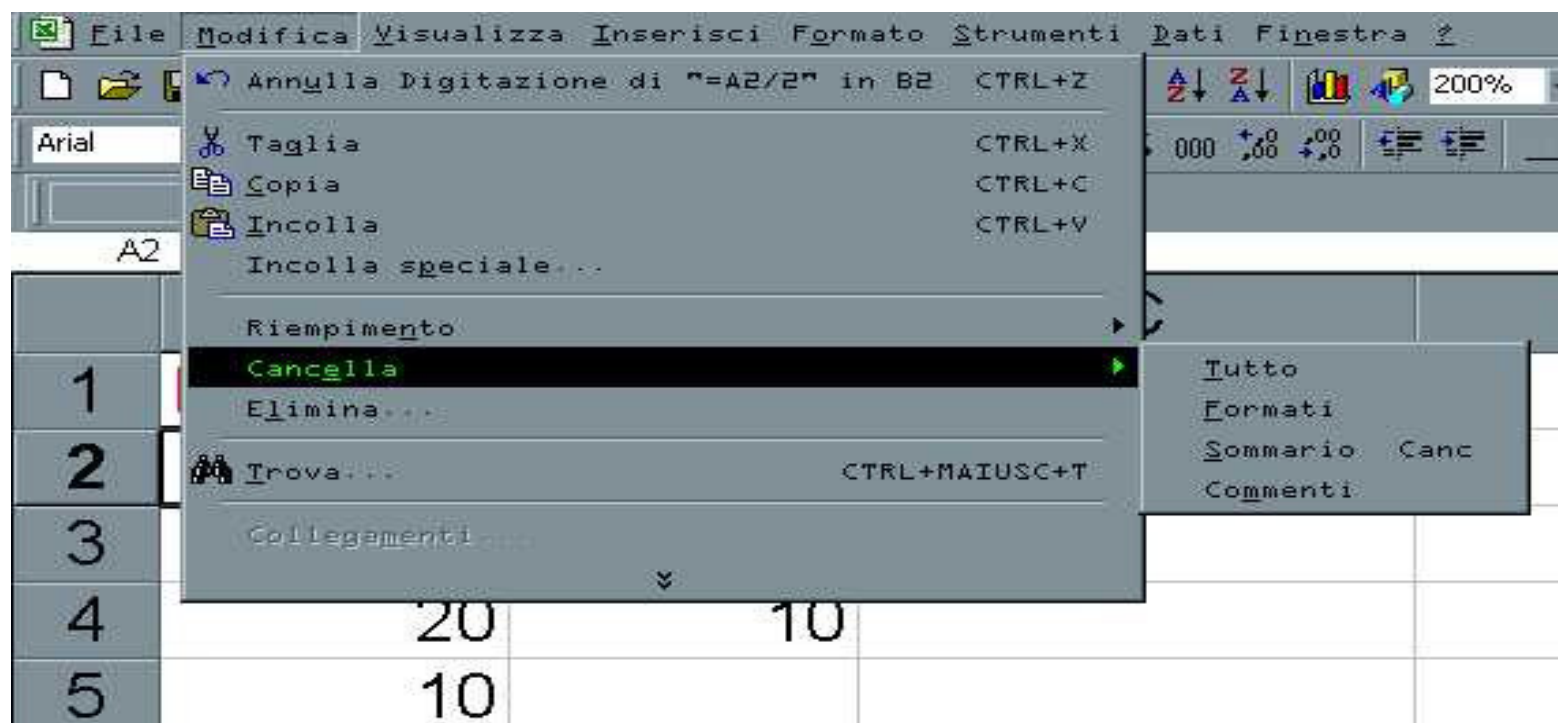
File Modifica Visualizza Inserisci Formato Strumenti Dati Finestra ?

Annulla Digitazione di "=A2/2" in B2 CTRL+Z

200%

Arial

Taglia CTRL+X

Copia CTRL+C

Incolla CTRL+V

Incolla speciale...

A2

Riempimento

Cancella

Elimina...

Trova... CTRL+MAIUSC+T

Collegamenti...

Tutto

Formati

Sommario Canc

Commenti

C

1

2

3

4 20 10

5 10